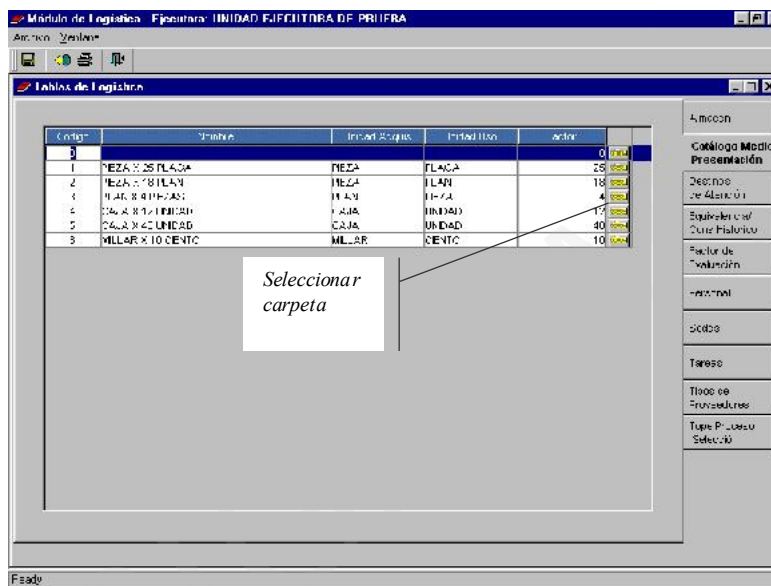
Módulo de Logistica - Ejecutora: UNIDAD EJECUTORA DE PRUEBA
Archivo Ventana

Tablas de Logistica

| Codigo | Nombre | Unidad Adquis. | Unidad Uso | Factor |
|---|---|---|---|---|
| 0 | | | | 0 |
| 1 | PIEZA X 25 PLACA | PIEZA | PLACA | 25 |
| 2 | PIEZA X 18 PLAN | PIEZA | PLAN | 18 |
| 3 | PLAN X 4 PIEZAS | PLAN | PIEZA | 4 |
| 4 | CAJA X 17 UNIDAD | CAJA | UNIDAD | 17 |
| 5 | CAJA X 40 UNIDAD | CAJA | UNIDAD | 40 |
| 6 | MILLAR X 10 CIENTO | MILLAR | CIENTO | 10 |

Seleccionar carpeta

Almacen
Catálogo Medida Presentación
Destino de Atención
Equivalencias/ Cons Historico
Factor de Evaluación
Personal
Sedes
Tareas
Tipos de Proveedores
Tipo Proceso Selecció

Ready